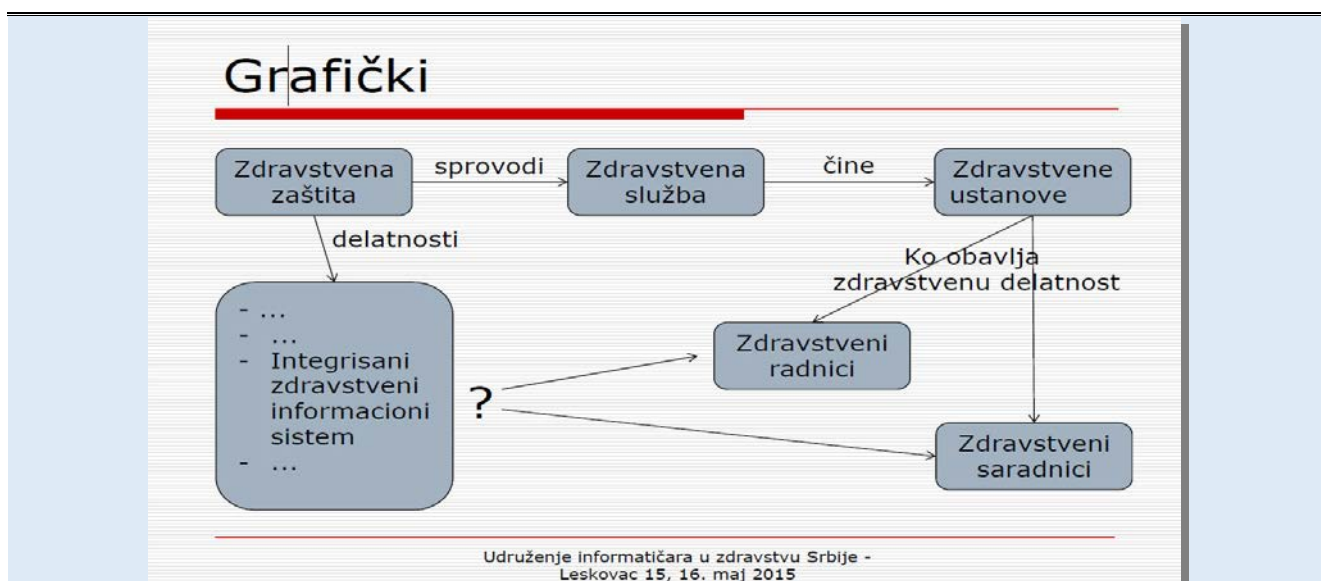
Grafički

Zdravstvena zaštita

sprovodi

Zdravstvena služba

čine

Zdravstvene ustanove

delatnosti

Ko obavlja zdravstvenu delatnost

- ...
- ...
- Integrisani zdravstveni informacioni sistem
- ...

?

Zdravstveni radnici

Zdravstveni saradnici

Udruženje informatičara u zdravstvu Srbije - Leskovac 15, 16. maj 2015